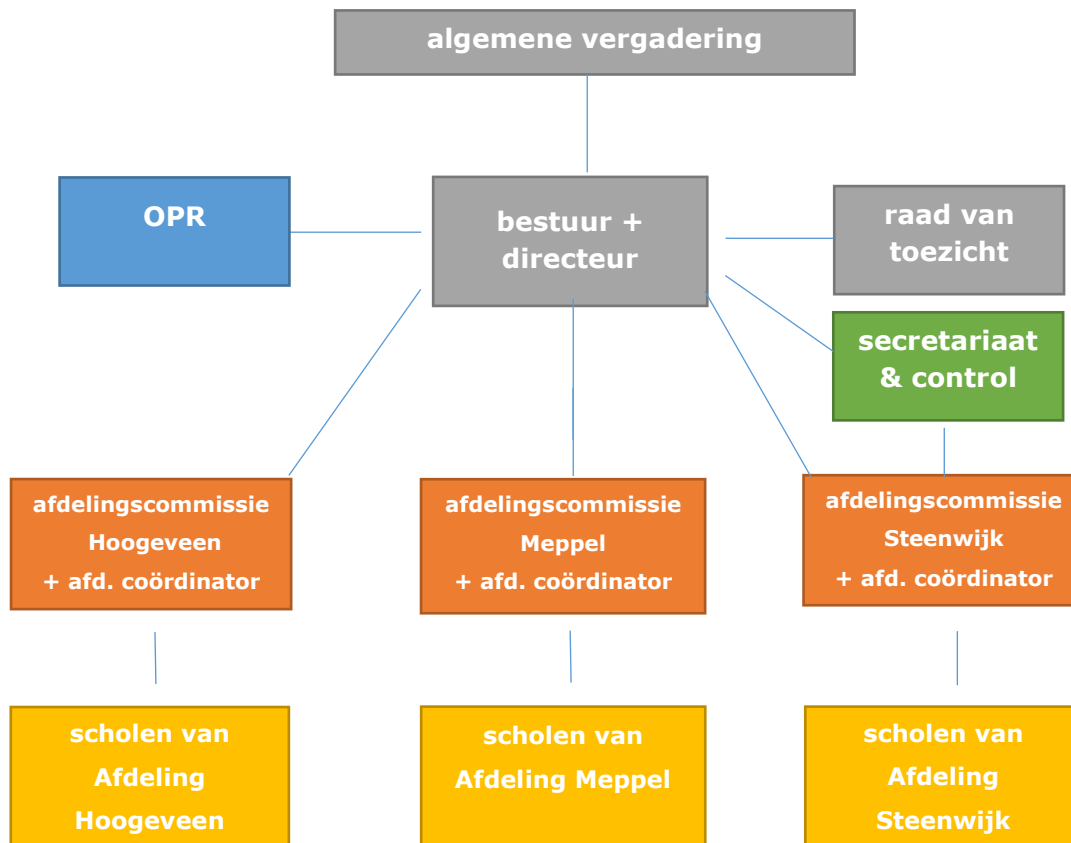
algemene vergadering

OPR

bestuur + directeur

raad van toezicht

secretariaat & control

afdelingscommissie Hoogeveen + afd. coördinator

afdelingscommissie Meppel + afd. coördinator

afdelingscommissie Steenwijk + afd. coördinator

scholen van Afdeling Hoogeveen

scholen van Afdeling Meppel

scholen van Afdeling Steenwijk